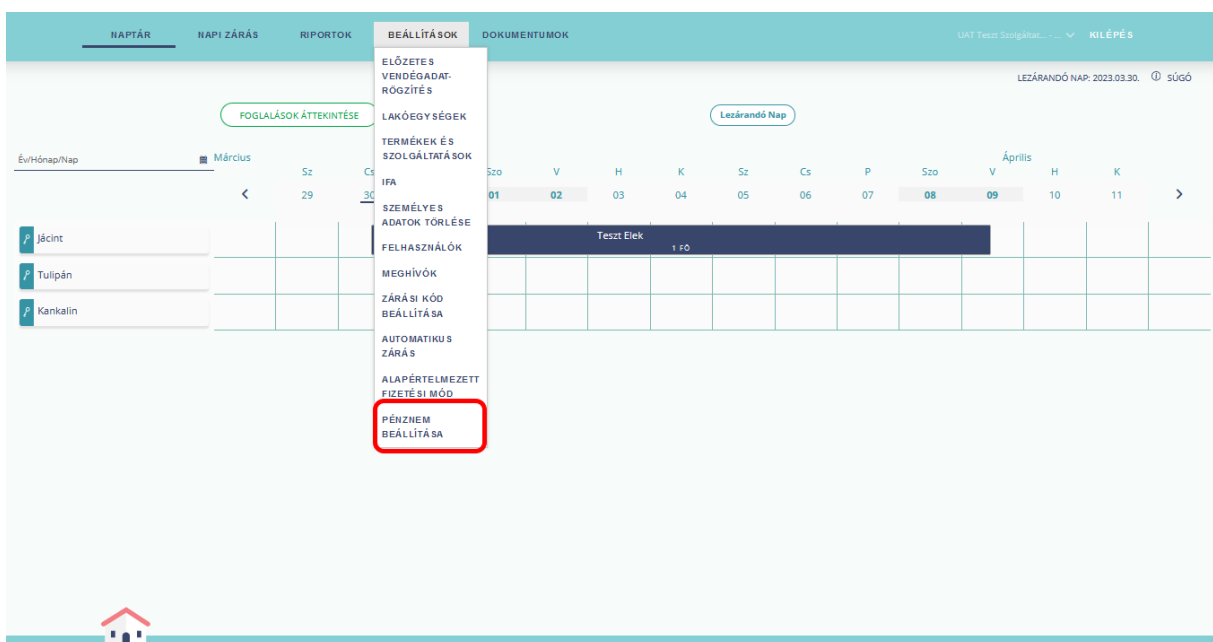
NAPTÁR NAPI ZÁRÁS RIPORTOK BEÁLLÍTÁSOK DOKUMENTUMOK

UAT Teszt Szolgáltat... KILÉPÉS

LEZÁRANDÓ NAP: 2023.03.30. SÚGÓ

FOGLALÁSOK ÁTTEKINTÉSE

Lezárandó Nap

Év/Hónap/Nap

Március

Április

| | Sz | Cs | | Szo | V | H | K | Sz | Cs | P | Szo | V | H | K | |
|---|---|---|---|---|---|---|---|---|---|---|---|---|---|---|---|
| < | 29 | 30 | | 01 | 02 | 03 | 04 | 05 | 06 | 07 | 08 | 09 | 10 | 11 | > |

Jácint

Tulipán

Kankalin

Teszt Elek

1 FŐ

ELŐZETES VENDÉGADAT-RÖGZÍTÉS

LAKÓEGYSÉGEK

TERMÉKEK ÉS SZOLGÁLTATÁSOK

IFA

SZEMÉLYES ADATOK TÖRLÉSE

FELHASZNÁLÓK

MEGHÍVÓK

ZÁRÁSI KÓD BEÁLLÍTÁSA

AUTOMATIKUS ZÁRÁS

ALAPÉRTELMEZETT FIZETÉSI MÓD

PÉNZNEM BEÁLLÍTÁSA